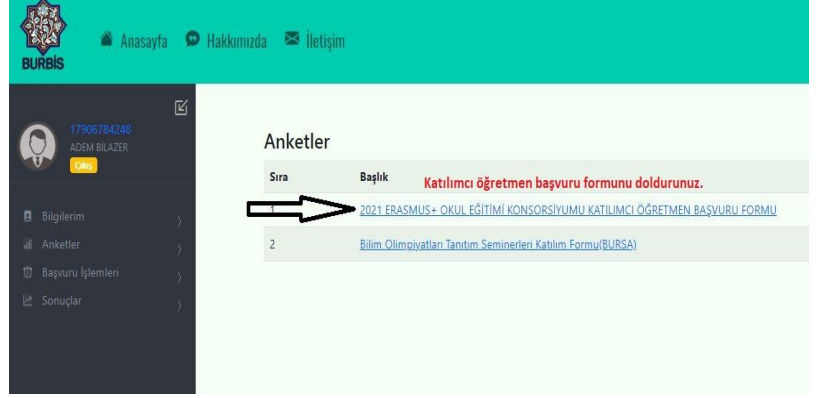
BURBİS

Anasayfa Hakkımızda İletişim

17906784248
ADEM BİLAZER
Çıkış

Bilgilerim
Anketler
Başvuru İşlemleri
Sonuçlar

Anketler

Katılımcı öğretmen başvuru formunu doldurunuz.

| Sıra | Başlık |
|---|---|
| 1 | 2021 ERASMUS+ OKUL EĞİTİMİ KONSORSİYUMU KATILIMCI ÖĞRETMEN BAŞVURU FORMU |
| 2 | Bilim Olimpiyatları Tanıtım Seminerleri Katılım Formu(BURSA) |